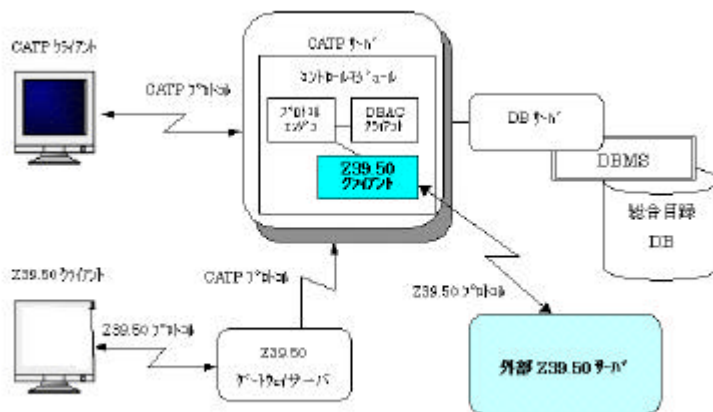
CATP ｸﾗｲｱﾝﾄ

CATP ﾌﾟﾛﾄｺﾙ

CATP ｻｰﾊﾞ

ｺﾝﾄﾛｰﾙﾓｼﾞｭｰﾙ

ﾌﾟﾛﾄｺﾙ ｴﾝｼﾞﾝ

DBAC ｸﾗｲｱﾝﾄ

Z39.50 ｸﾗｲｱﾝﾄ

DB ｻｰﾊﾞ

DBMS

総合目録 DB

Z39.50 ｸﾗｲｱﾝﾄ

CATP ﾌﾟﾛﾄｺﾙ

Z39.50 ﾌﾟﾛﾄｺﾙ

Z39.50 ﾌﾟﾛﾄｺﾙ

Z39.50 ｹﾞｰﾄｳｪｲｻｰﾊﾞ

外部 Z39.50 ｻｰﾊﾞ